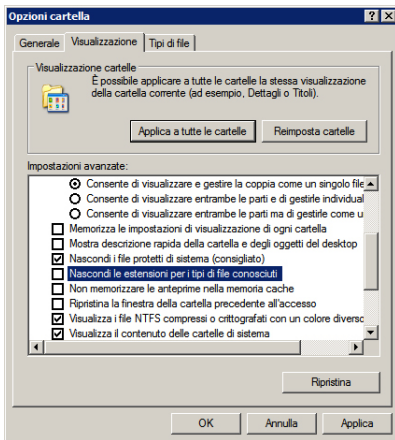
Opzioni cartella

?
X

Generale
Visualizzazione
Tipi di file

Visualizzazione cartelle

È possibile applicare a tutte le cartelle la stessa visualizzazione della cartella corrente (ad esempio, Dettagli o Titoli).

Applica a tutte le cartelle
Reimposta cartelle

Impostazioni avanzate:

Consente di visualizzare e gestire la coppia come un singolo file
Consente di visualizzare entrambe le parti e di gestirle individual
Consente di visualizzare entrambe le parti ma di gestirle come u
Memorizza le impostazioni di visualizzazione di ogni cartella
Mostra descrizione rapida della cartella e degli oggetti del desktop
Nascondi i file protetti di sistema (consigliato)
Nascondi le estensioni per i tipi di file conosciuti
Non memorizzare le anteprime nella memoria cache
Ripristina la finestra della cartella precedente all'accesso
Visualizza i file NTFS compressi o crittografati con un colore diverso
Visualizza il contenuto delle cartelle di sistema

Ripristina

OK
Annulla
Applica